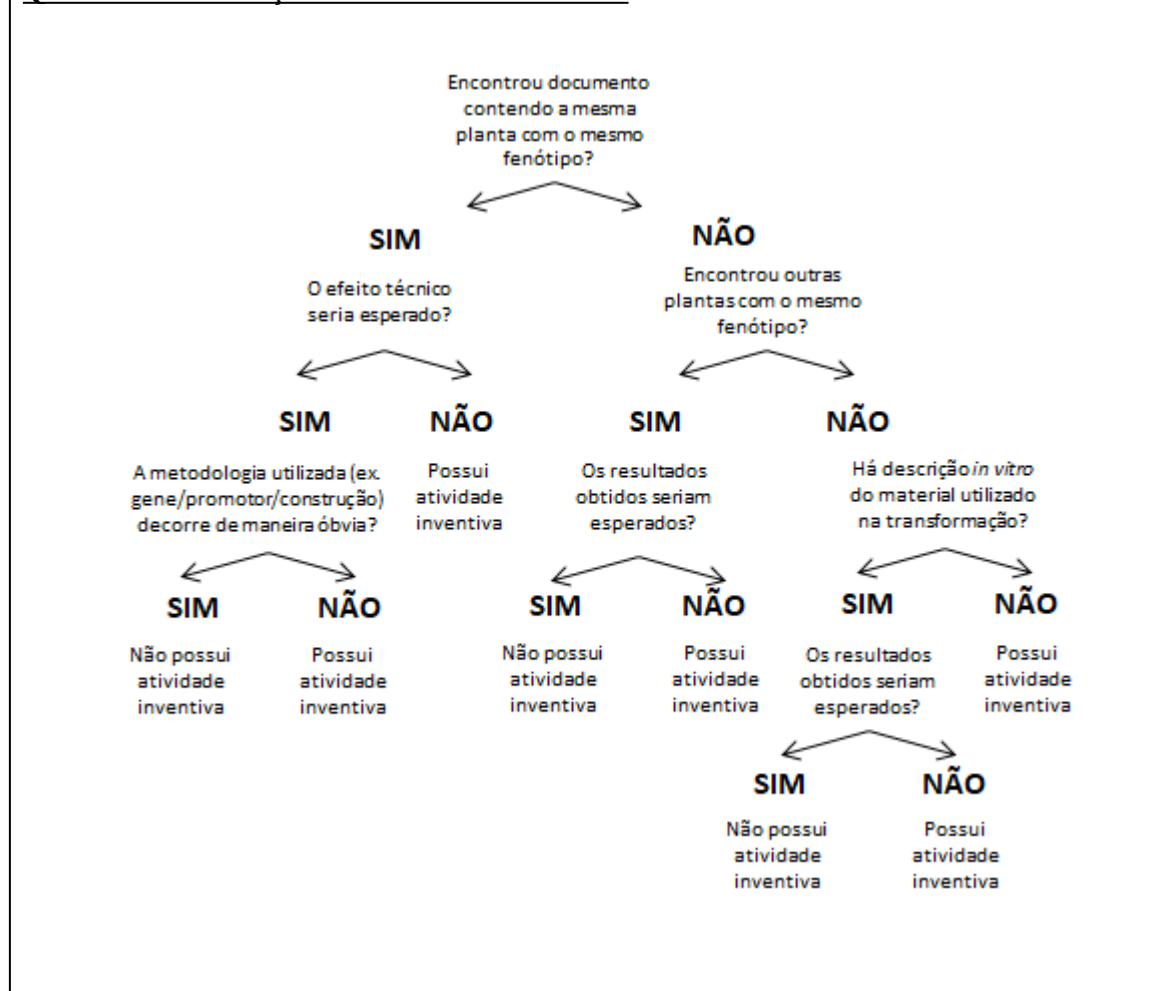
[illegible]

Encontrou documento contendo a mesma planta com o mesmo fenótipo?

SIM

O efeito técnico seria esperado?

NÃO

Encontrou outras plantas com o mesmo fenótipo?

SIM

A metodologia utilizada (ex. gene/promotor/construção) decorre de maneira óbvia?

NÃO

Possui atividade inventiva

SIM

Os resultados obtidos seriam esperados?

NÃO

Há descrição *in vitro* do material utilizado na transformação?

SIM

Não possui atividade inventiva

NÃO

Possui atividade inventiva

SIM

Não possui atividade inventiva

NÃO

Possui atividade inventiva

SIM

Os resultados obtidos seriam esperados?

NÃO

Possui atividade inventiva

SIM

Não possui atividade inventiva

NÃO

Possui atividade inventiva